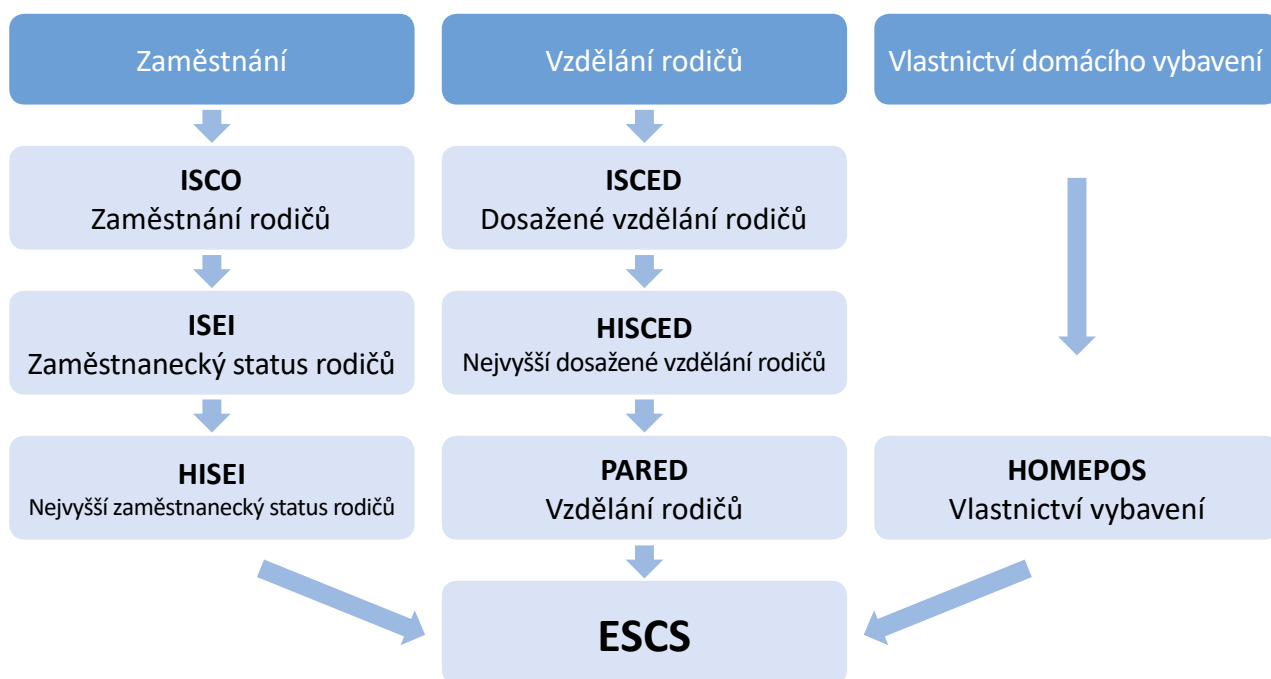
Zaměstnání

Vzdělání rodičů

Vlastnictví domácího vybavení

ISCO
Zaměstnání rodičů

ISCED
Dosažené vzdělání rodičů

ISEI
Zaměstnanecký status rodičů

HISCED
Nejvyšší dosažené vzdělání rodičů

HISEI
Nejvyšší zaměstnanecký status rodičů

PARED
Vzdělání rodičů

HOMEPOS
Vlastnictví vybavení

ESCS